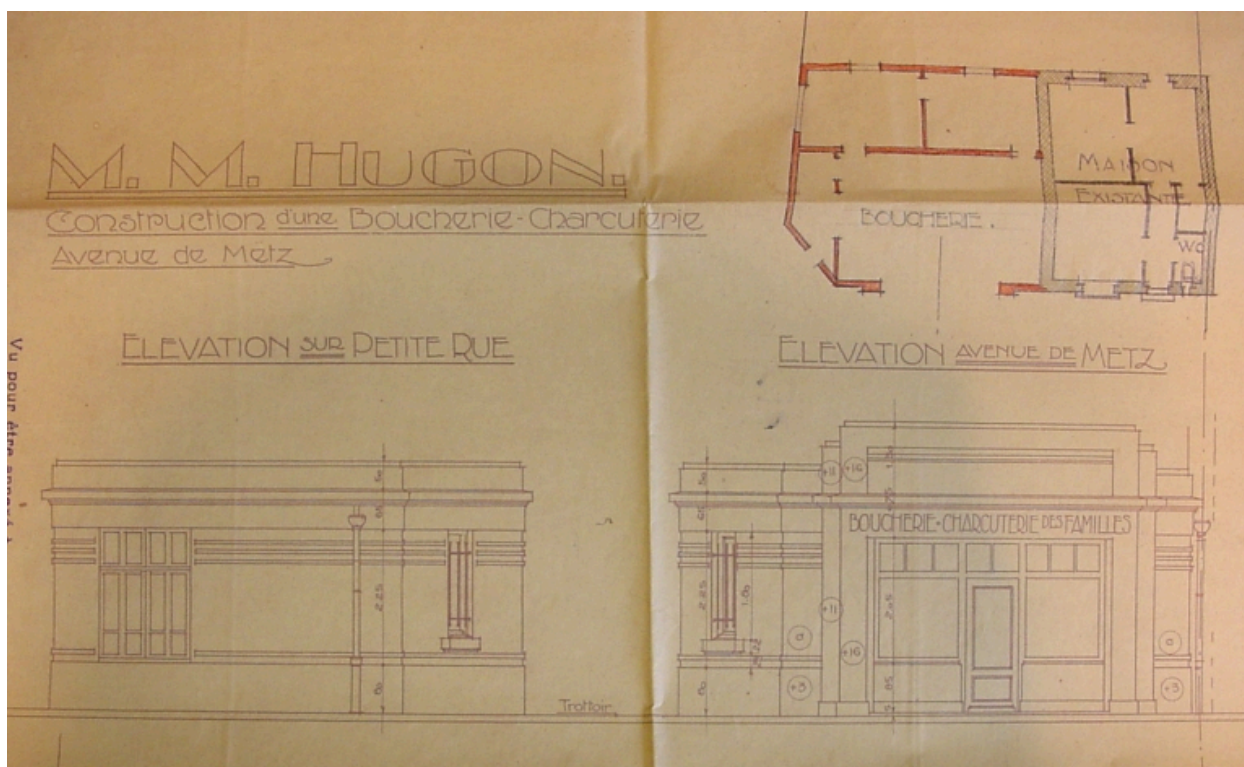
M. M. HUGON.
Construction d'une Boucherie-Charcuterie
Avenue de Metz

BOUCHERIE.
MAISON EXISTANTE
WC

Vu pour être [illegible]

ELEVATION SUR PETITE RUE

ELEVATION AVENUE DE METZ

BOUCHERIE-CHARCUTERIE DES FAMILLES

Trottoir

.50
.50
2.25
.80
.50
.60
2.25
1.85
.60
2.45
.85
+11
+16
+11
+16
+5
+5
a
a